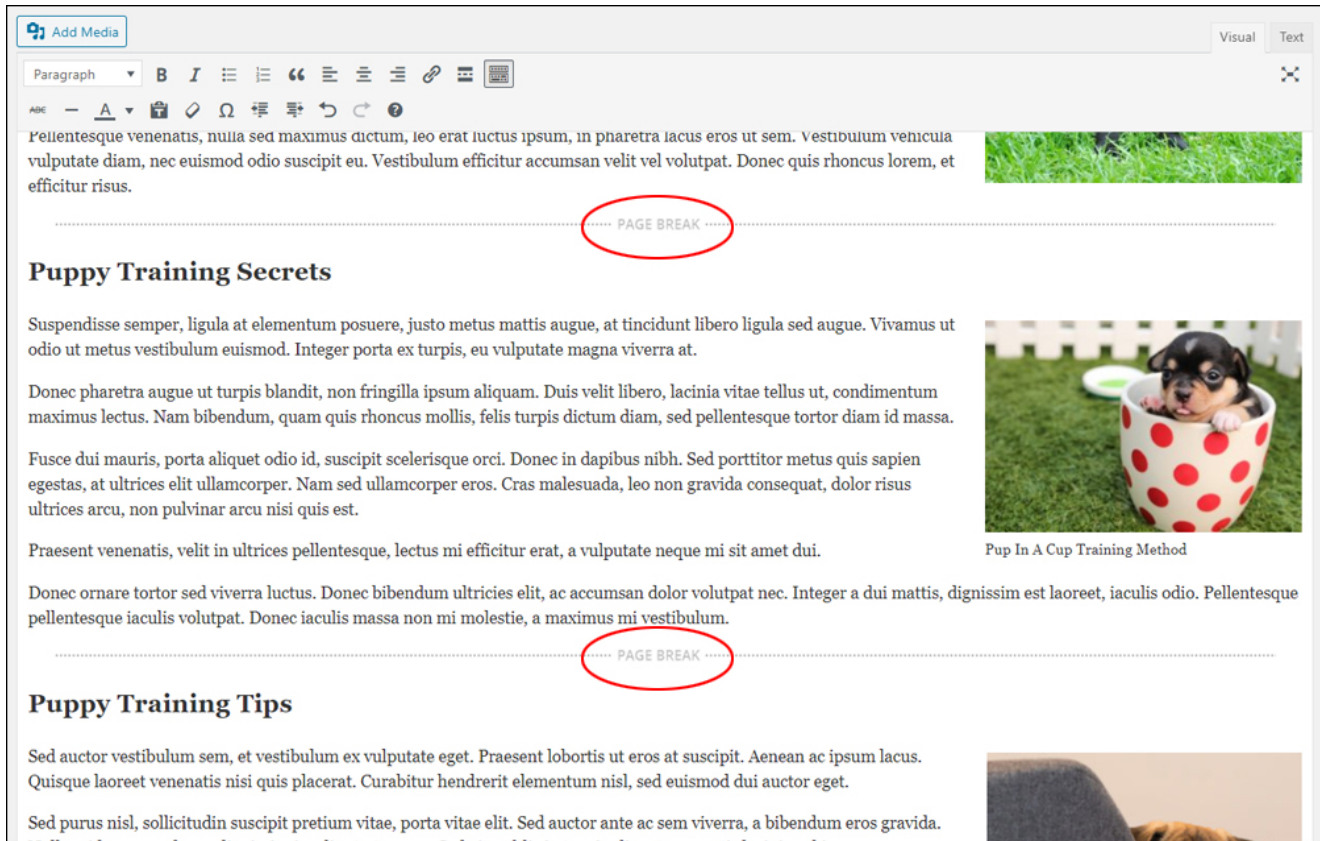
Add Media

Visual Text

Paragraph

Pellentesque venenatis, nulla sed maximus dictum, leo erat luctus ipsum, in pharetra lacus eros ut sem. Vestibulum vehicula vulputate diam, nec euismod odio suscipit eu. Vestibulum efficitur accumsan velit vel volutpat. Donec quis rhoncus lorem, et efficitur risus.

PAGE BREAK

Puppy Training Secrets

Suspendisse semper, ligula at elementum posuere, justo metus mattis augue, at tincidunt libero ligula sed augue. Vivamus ut odio ut metus vestibulum euismod. Integer porta ex turpis, eu vulputate magna viverra at.

Donec pharetra augue ut turpis blandit, non fringilla ipsum aliquam. Duis velit libero, lacinia vitae tellus ut, condimentum maximus lectus. Nam bibendum, quam quis rhoncus mollis, felis turpis dictum diam, sed pellentesque tortor diam id massa.

Fusce dui mauris, porta aliquet odio id, suscipit scelerisque orci. Donec in dapibus nibh. Sed porttitor metus quis sapien egestas, at ultrices elit ullamcorper. Nam sed ullamcorper eros. Cras malesuada, leo non gravida consequat, dolor risus ultrices arcu, non pulvinar arcu nisi quis est.

Praesent venenatis, velit in ultrices pellentesque, lectus mi efficitur erat, a vulputate neque mi sit amet dui.

Pup In A Cup Training Method

Donec ornare tortor sed viverra luctus. Donec bibendum ultricies elit, ac accumsan dolor volutpat nec. Integer a dui mattis, dignissim est laoreet, iaculis odio. Pellentesque pellentesque iaculis volutpat. Donec iaculis massa non mi molestie, a maximus mi vestibulum.

PAGE BREAK

Puppy Training Tips

Sed auctor vestibulum sem, et vestibulum ex vulputate eget. Praesent lobortis ut eros at suscipit. Aenean ac ipsum lacus. Quisque laoreet venenatis nisi quis placerat. Curabitur hendrerit elementum nisl, sed euismod dui auctor eget.

Sed purus nisl, sollicitudin suscipit pretium vitae, porta vitae elit. Sed auctor ante ac sem viverra, a bibendum eros gravida.